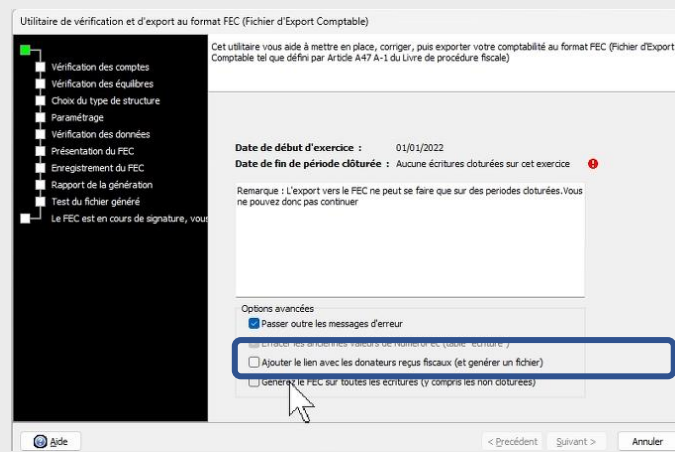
Utilitaire de vérification et d'export au format FEC (Fichier d'Export Comptable)

Vérification des comptes
Vérification des équilibres
Choix du type de structure
Paramétrage
Vérification des données
Présentation du FEC
Enregistrement du FEC
Rapport de la génération
Test du fichier généré
Le FEC est en cours de signature, vous

Cet utilitaire vous aide à mettre en place, corriger, puis exporter votre comptabilité au format FEC (Fichier d'Export Comptable tel que défini par Article A47 A-1 du Livre de procédure fiscale)

Date de début d'exercice : 01/01/2022
Date de fin de période clôturée : Aucune écritures cloturées sur cet exercice

Remarque : L'export vers le FEC ne peut se faire que sur des periodes cloturées.Vous ne pouvez donc pas continuer

Options avancées
Passer outre les messages d'erreur
Effacer les anciennes valeurs de NumeroEc (table "ecriture")
Ajouter le lien avec les donateurs reçus fiscaux (et générer un fichier)
Générer le FEC sur toutes les écritures (y compris les non clotûrées)

Aide
< Précédent
Suivant >
Annuler